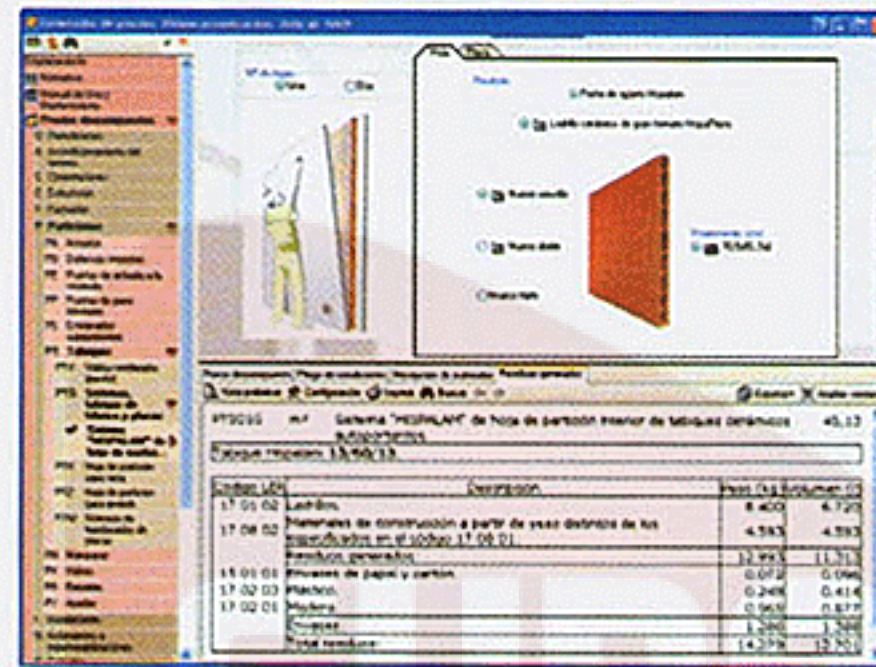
PT0010 m² Sistema "HISPALAM" de hoja de partición interior de tabiques cerámicos autoportantes. 45,13

Tabique Hispalam 13/60/13.

| Código LER | Descripción | Peso (kg) | Volumen (l) |
|---|---|---|---|
| 17 01 02 | Ladrillos. | 8.400 | 6.720 |
| 17 08 02 | Materiales de construcción a partir de yeso distintos de los especificados en el código 17 08 01. | 4.593 | 4.593 |
| | Residuos generados: | 12.993 | 11.313 |
| 15 01 01 | Envases de papel y cartón. | 0.072 | 0.096 |
| 17 02 03 | Plástico. | 0.248 | 0.414 |
| 17 02 01 | Madera. | 0.966 | 0.877 |
| | Envases: | 1.286 | 1.388 |
| | Total residuos: | 14.279 | 12.701 |